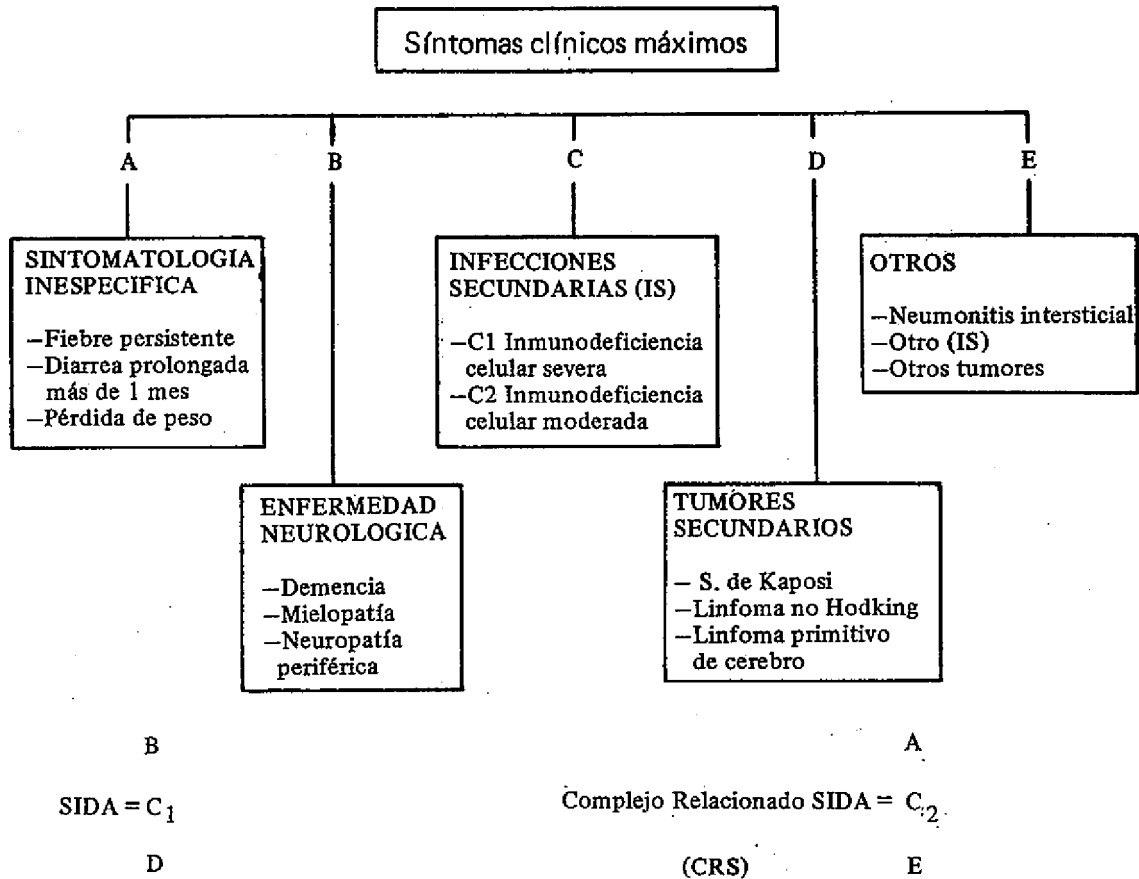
Síntomas clínicos máximos

A

B

C

D

E

SINTOMATOLOGIA INESPECIFICA

–Fiebre persistente
–Diarrea prolongada más de 1 mes
–Pérdida de peso

INFECCIONES SECUNDARIAS (IS)

–C1 Inmunodeficiencia celular severa
–C2 Inmunodeficiencia celular moderada

OTROS

–Neumonitis intersticial
–Otro (IS)
–Otros tumores

ENFERMEDAD NEUROLOGICA

–Demencia
–Mielopatía
–Neuropatía periférica

TUMORES SECUNDARIOS

– S. de Kaposi
–Linfoma no Hodking
–Linfoma primitivo de cerebro

B

SIDA = $C_1$

D

A

Complejo Relacionado SIDA = $C_2$

(CRS)

E